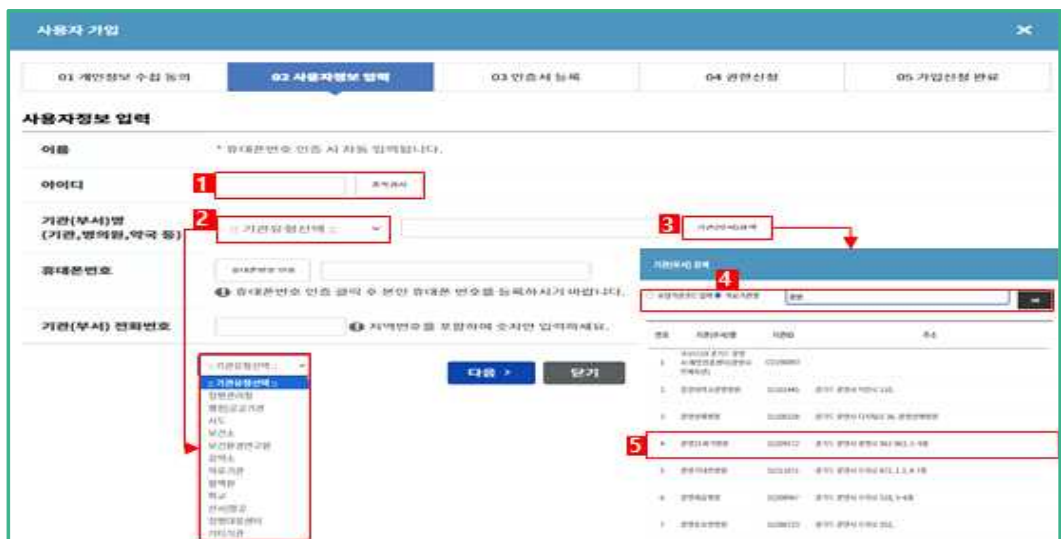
사용자 가입

01 개인정보 수집 동의
02 사용자정보 입력
03 인증서 등록
04 권한신청
05 가입신청 완료

사용자정보 입력

이름
* 휴대폰번호 인증 시 자동 입력됩니다.

아이디
1
중복검사

기관(부서)명
(기관,병의원,약국 등)
2
:: 기관유형선택 ::
3
기관(부서)검색

휴대폰번호
휴대폰번호 인증
휴대폰번호 인증 클릭 후 본인 휴대폰 번호를 등록하시기 바랍니다.

기관(부서) 전화번호
지역번호를 포함하여 숫자만 입력하세요.

:: 기관유형선택 ::
:: 기관유형선택 ::
질병관리청
행정공공기관
시도
보건소
보건환경연구원
검역소
의료기관
약국
학교
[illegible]
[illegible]
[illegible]

다음 >
닫기

기관(부서) 검색
4
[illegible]
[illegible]

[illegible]

5